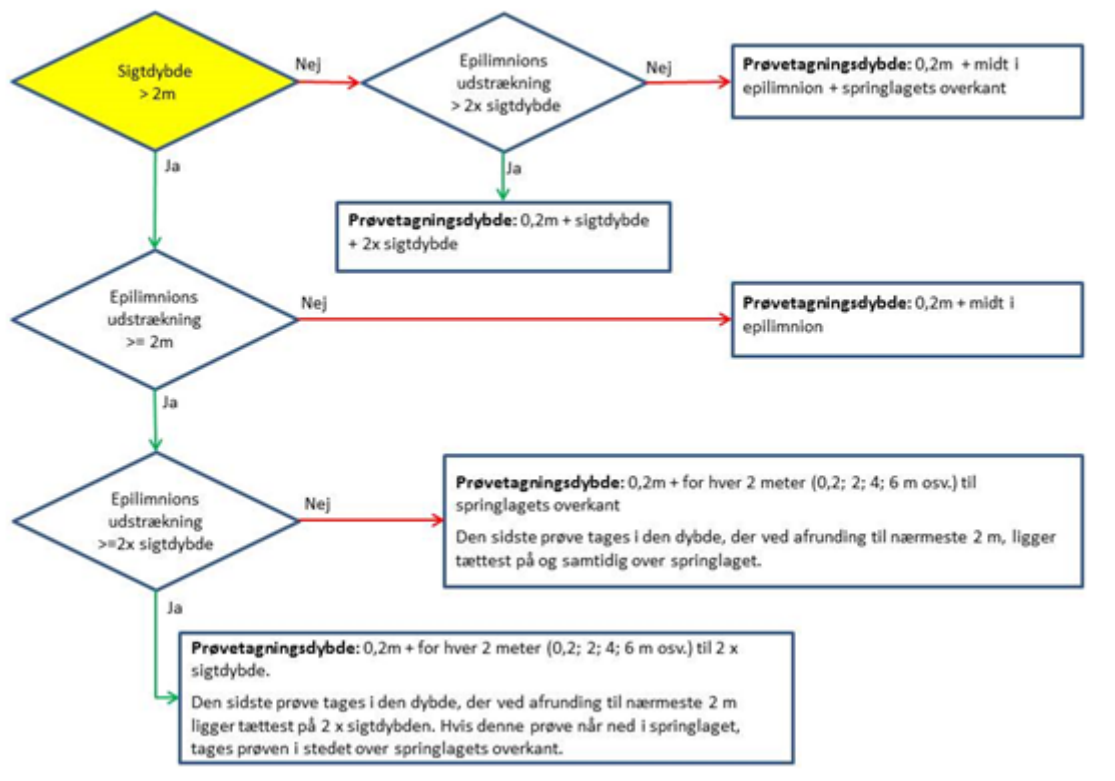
Sigtdybde > 2m

Nej

Epilimnions udstrækning > 2x sigtdybde

Nej

**Prøvetagningsdybde:** 0,2m + midt i epilimnion + springlagets overkant

Ja

**Prøvetagningsdybde:** 0,2m + sigtdybde + 2x sigtdybde

Ja

Epilimnions udstrækning >= 2m

Nej

**Prøvetagningsdybde:** 0,2m + midt i epilimnion

Ja

Epilimnions udstrækning >=2x sigtdybde

Nej

**Prøvetagningsdybde:** 0,2m + for hver 2 meter (0,2; 2; 4; 6 m osv.) til springlagets overkant

Den sidste prøve tages i den dybde, der ved afrunding til nærmeste 2 m, ligger tættest på og samtidig over springlaget.

Ja

**Prøvetagningsdybde:** 0,2m + for hver 2 meter (0,2; 2; 4; 6 m osv.) til 2 x sigtdybde.

Den sidste prøve tages i den dybde, der ved afrunding til nærmeste 2 m ligger tættest på 2 x sigtdybden. Hvis denne prøve når ned i springlaget, tages prøven i stedet over springlagets overkant.